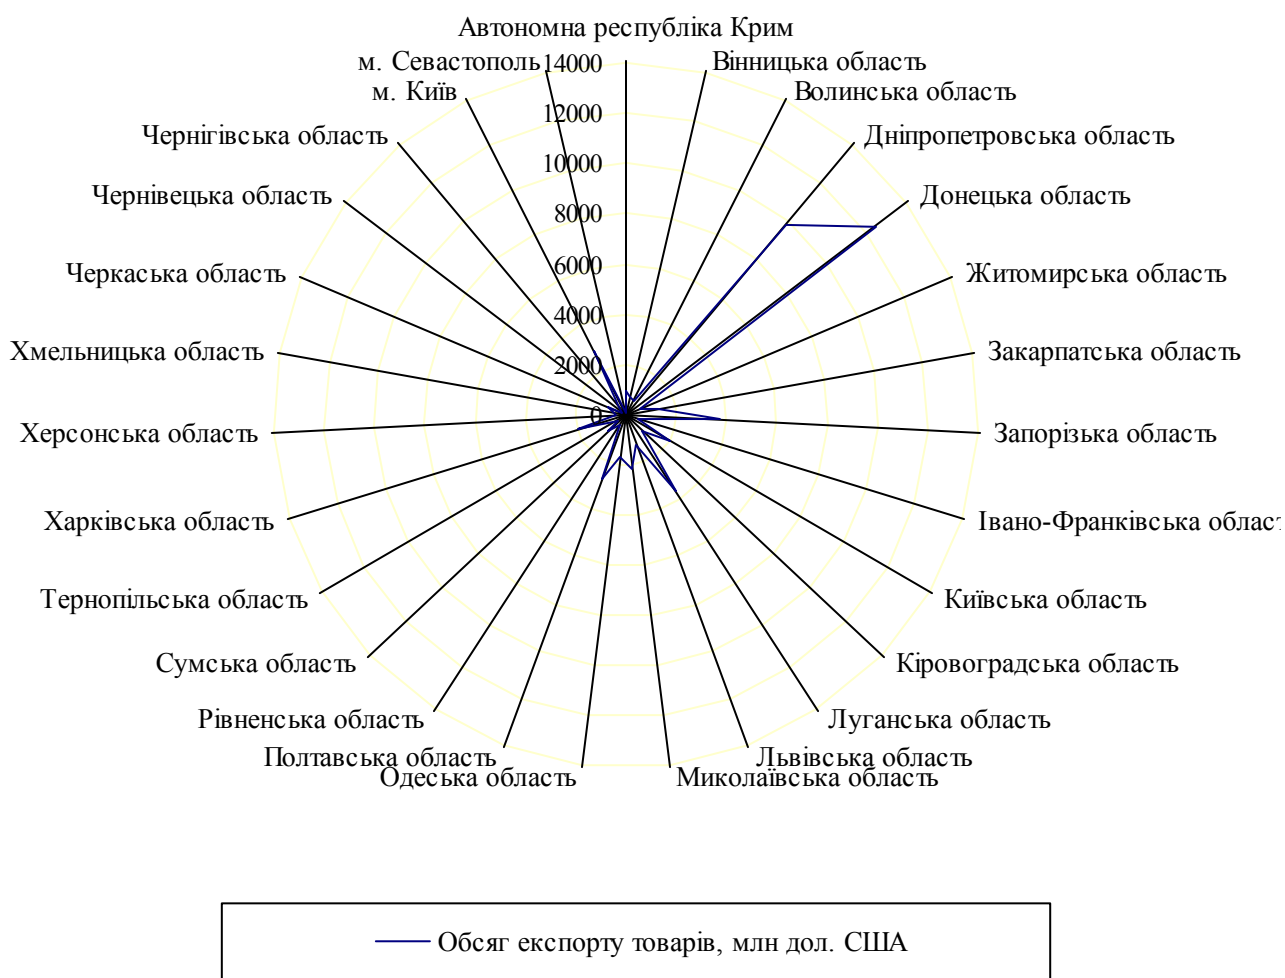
Автономна республіка Крим
м. Севастополь
м. Київ
14000
12000
10000
8000
6000
4000
2000
0
Вінницька область
Волинська область
Дніпропетровська область
Донецька область
Житомирська область
Закарпатська область
Запорізька область
Івано-Франківська област
Київська область
Кіровоградська область
Луганська область
Львівська область
Миколаївська область
Одеська область
Полтавська область
Рівненська область
Сумська область
Тернопільська область
Харківська область
Херсонська область
Хмельницька область
Черкаська область
Чернівецька область
Чернігівська область

Обсяг експорту товарів, млн дол. США